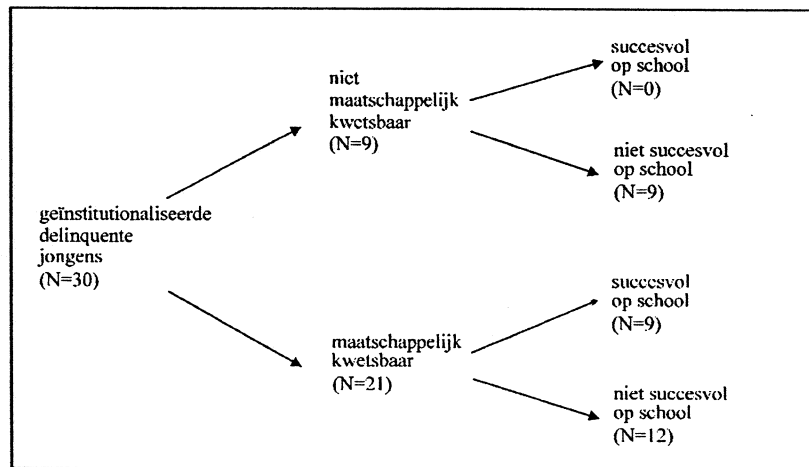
geïnstitutionaliseerde delinquente jongens (N=30)

niet maatschappelijk kwetsbaar (N=9)

succesvol op school (N=0)

niet succesvol op school (N=9)

maatschappelijk kwetsbaar (N=21)

succesvol op school (N=9)

niet succesvol op school (N=12)